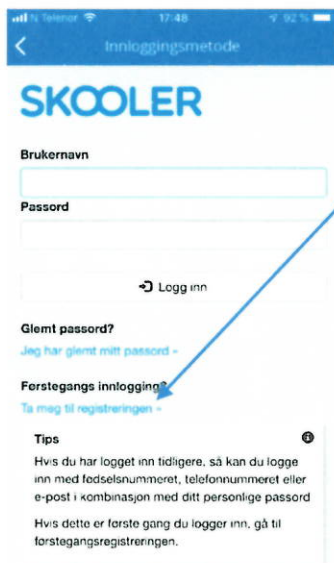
N Telenor 17:48 92 %

Innloggingsmetode

SKOOLER

Brukernavn

Passord

Logg inn

Glemt passord?

Jeg har glemt mitt passord »

Førstegangs innlogging?

Ta meg til registreringen »

Tips

Hvis du har logget inn tidligere, så kan du logge inn med fødselsnummeret, telefonnummeret eller e-post i kombinasjon med ditt personlige passord

Hvis dette er første gang du logger inn, gå til førstegangsregistreringen.